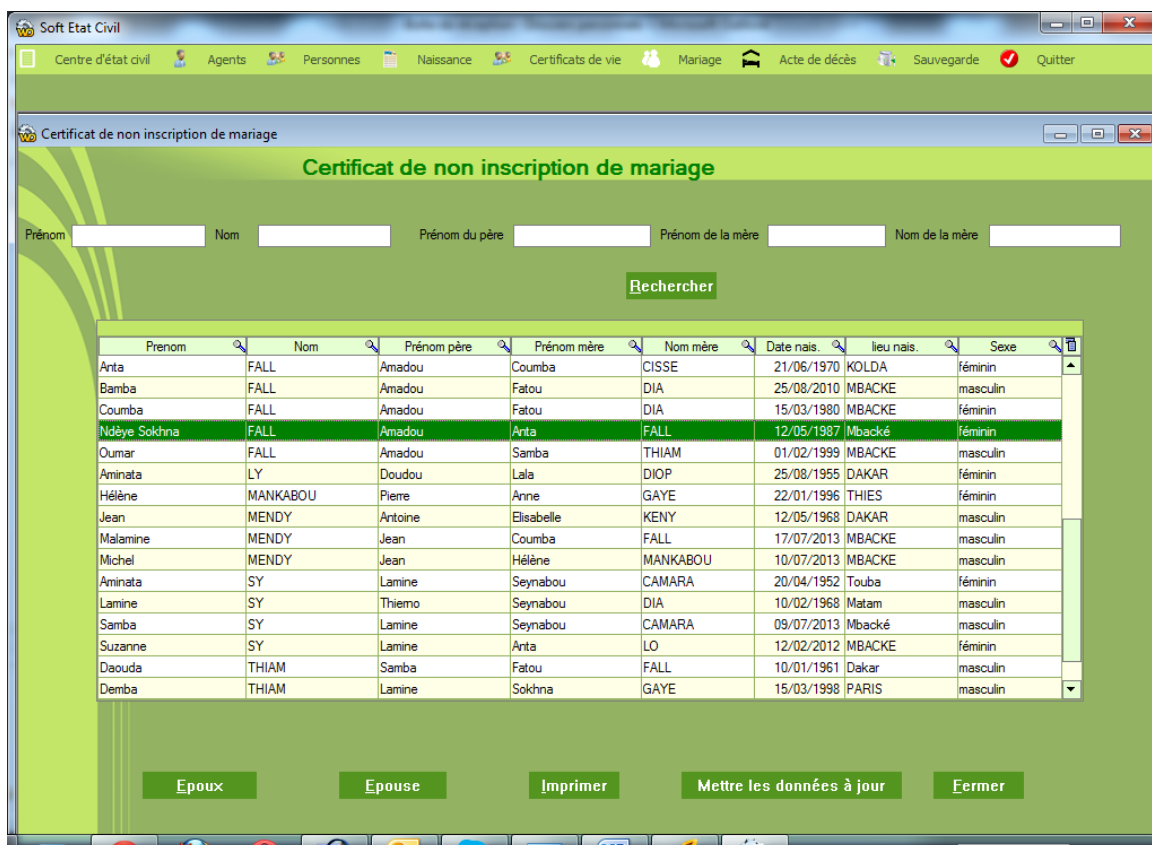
Soft Etat Civil

Centre d'état civil  Agents  Personnes  Naissance  Certificats de vie  Mariage  Acte de décès  Sauvegarde  Quitter

Certificat de non inscription de mariage

Certificat de non inscription de mariage

Prénom  Nom  Prénom du père  Prénom de la mère  Nom de la mère

Rechercher

| Prenom | Nom | Prénom père | Prénom mère | Nom mère | Date nais. | lieu nais. | Sexe |
|---|---|---|---|---|---|---|---|
| Anta | FALL | Amadou | Coumba | CISSE | 21/06/1970 | KOLDA | féminin |
| Bamba | FALL | Amadou | Fatou | DIA | 25/08/2010 | MBACKE | masculin |
| Coumba | FALL | Amadou | Fatou | DIA | 15/03/1980 | MBACKE | féminin |
| Ndèye Sokhna | FALL | Amadou | Anta | FALL | 12/05/1987 | Mbacké | féminin |
| Oumar | FALL | Amadou | Samba | THIAM | 01/02/1999 | MBACKE | masculin |
| Aminata | LY | Doudou | Lala | DIOP | 25/08/1955 | DAKAR | féminin |
| Hélène | MANKABOU | Pierre | Anne | GAYE | 22/01/1996 | THIES | féminin |
| Jean | MENDY | Antoine | Elisabelle | KENY | 12/05/1968 | DAKAR | masculin |
| Malamine | MENDY | Jean | Coumba | FALL | 17/07/2013 | MBACKE | masculin |
| Michel | MENDY | Jean | Hélène | MANKABOU | 10/07/2013 | MBACKE | masculin |
| Aminata | SY | Lamine | Seynabou | CAMARA | 20/04/1952 | Touba | féminin |
| Lamine | SY | Thierno | Seynabou | DIA | 10/02/1968 | Matam | masculin |
| Samba | SY | Lamine | Seynabou | CAMARA | 09/07/2013 | Mbacké | masculin |
| Suzanne | SY | Lamine | Anta | LO | 12/02/2012 | MBACKE | féminin |
| Daouda | THIAM | Samba | Fatou | FALL | 10/01/1961 | Dakar | masculin |
| Demba | THIAM | Lamine | Sokhna | GAYE | 15/03/1998 | PARIS | masculin |

Epoux  Epouse  Imprimer  Mettre les données à jour  Fermer